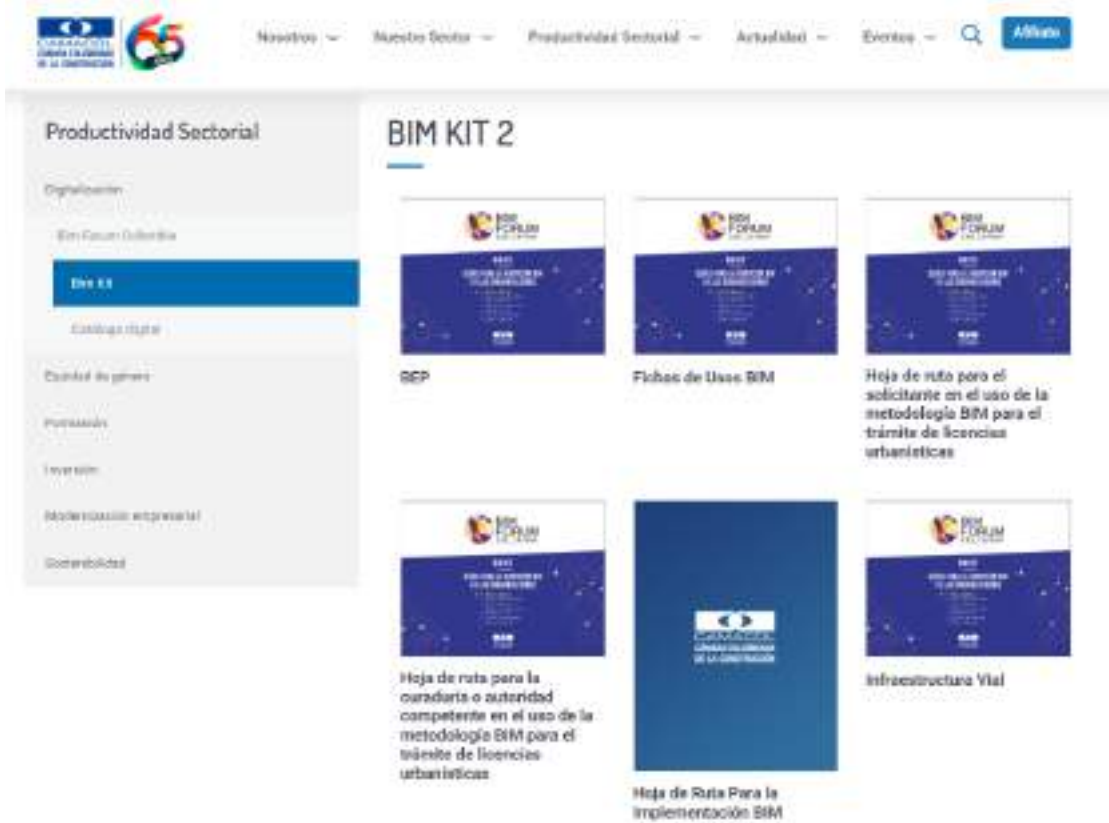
CAMACOL CÁMARA COLOMBIANA DE LA CONSTRUCCIÓN 65

Nosotros ⌄ Nuestro Sector ⌄ Productividad Sectorial ⌄ Actualidad ⌄ Eventos ⌄ Afíliate

Productividad Sectorial

Digitalización

Bim Forum Colombia

Bim Kit

Catálogo digital

Equidad de género

Formación

Inversión

Modernización empresarial

Sostenibilidad

BIM KIT 2

BIM FORUM

BEP

BIM FORUM

Fichas de Usos BIM

BIM FORUM

Hoja de ruta para el solicitante en el uso de la metodología BIM para el trámite de licencias urbanísticas

BIM FORUM

Hoja de ruta para la curaduría o autoridad competente en el uso de la metodología BIM para el trámite de licencias urbanísticas

CAMACOL CÁMARA COLOMBIANA DE LA CONSTRUCCIÓN

Hoja de Ruta Para la Implementación BIM

BIM FORUM

Infraestructura Vial